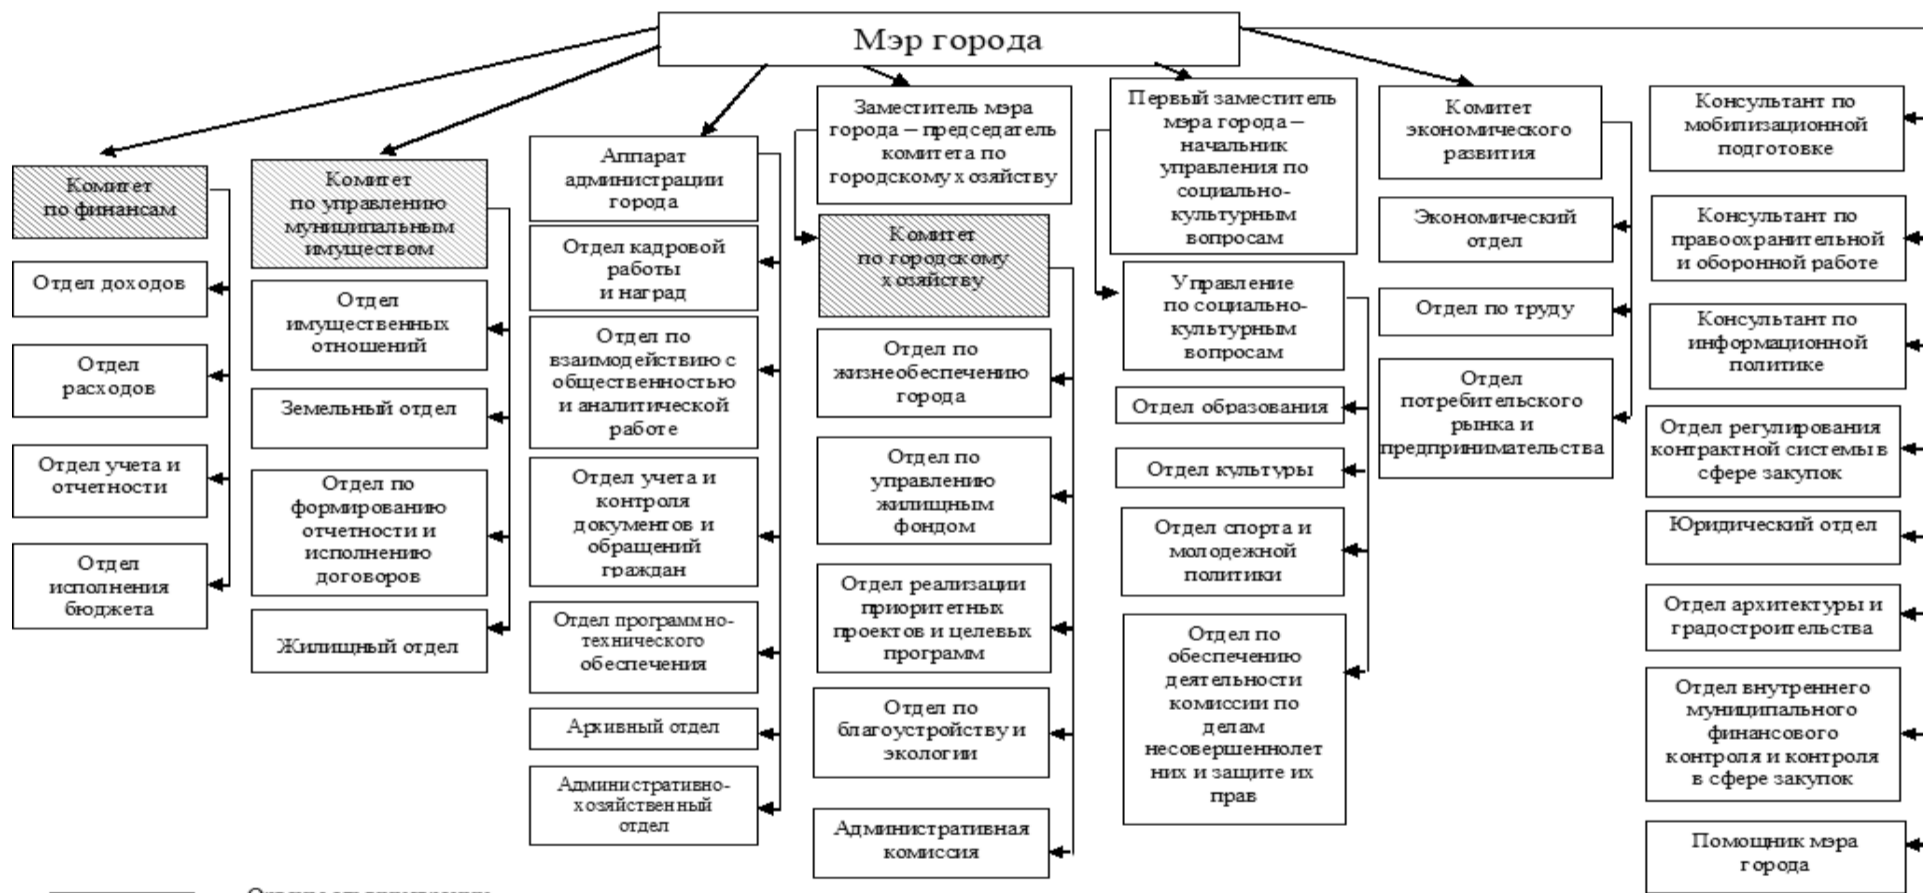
Мэр города

Комитет по финансам

Отдел доходов

Отдел расходов

Отдел учета и отчетности

Отдел исполнения бюджета

Комитет по управлению муниципальным имуществом

Отдел имущественных отношений

Земельный отдел

Отдел по формированию отчетности и исполнению договоров

Жилищный отдел

Аппарат администрации города

Отдел кадровой работы и наград

Отдел по взаимодействию с общественностью и аналитической работе

Отдел учета и контроля документов и обращений граждан

Отдел программно-технического обеспечения

Архивный отдел

Административно-хозяйственный отдел

Заместитель мэра города – председатель комитета по городскому хозяйству

Комитет по городскому хозяйству

Отдел по жизнеобеспечению города

Отдел по управлению жилищным фондом

Отдел реализации приоритетных проектов и целевых программ

Отдел по благоустройству и экологии

Административная комиссия

Первый заместитель мэра города – начальник управления по социально-культурным вопросам

Управление по социально-культурным вопросам

Отдел образования

Отдел культуры

Отдел спорта и молодежной политики

Отдел по обеспечению деятельности комиссии по делам несовершеннолетних и защите их прав

Комитет экономического развития

Экономический отдел

Отдел по труду

Отдел потребительского рынка и предпринимательства

Консультант по мобилизационной подготовке

Консультант по правоохранительной и оборонной работе

Консультант по информационной политике

Отдел регулирования контрактной системы в сфере закупок

Юридический отдел

Отдел архитектуры и градостроительства

Отдел внутреннего муниципального финансового контроля и контроля в сфере закупок

Помощник мэра города

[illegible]